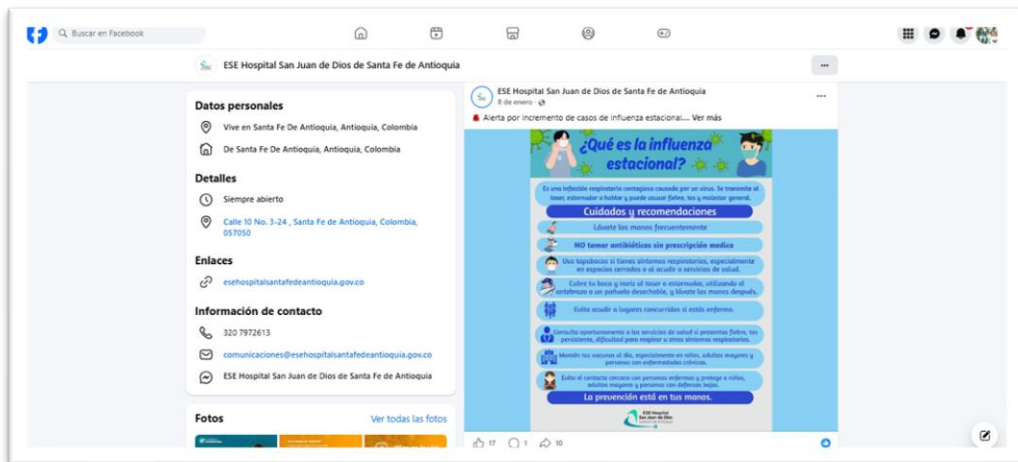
Buscar en Facebook

ESE Hospital San Juan de Dios de Santa Fe de Antioquia

...

Datos personales

Vive en Santa Fe De Antioquia, Antioquia, Colombia

De Santa Fe De Antioquia, Antioquia, Colombia

Detalles

Siempre abierto

Calle 10 No. 3-24 , Santa Fe de Antioquia, Colombia, 057050

Enlaces

esehospitalsantafedeantioquia.gov.co

Información de contacto

320 7972613

comunicaciones@esehospitalsantafedeantioquia.gov.co

ESE Hospital San Juan de Dios de Santa Fe de Antioquia

Fotos

Ver todas las fotos

ESE Hospital San Juan de Dios de Santa Fe de Antioquia
8 de enero ·

Alerta por incremento de casos de influenza estacional.... Ver más

¿Qué es la influenza estacional?

Es una infección respiratoria contagiosa causada por un virus. Se transmite al toser, estornudar o hablar y puede causar fiebre, tos y malestar general.

Cuidados y recomendaciones

Lávate las manos frecuentemente

NO tomar antibióticos sin prescripción medica

Usa tapabocas si tienes síntomas respiratorios, especialmente en espacios cerrados o al acudir a servicios de salud.

Cubre tu boca y nariz al toser o estornudar, utilizando el antebrazo o un pañuelo desechable, y lávate las manos después.

Evita acudir a lugares concurridos si estás enfermo.

Consulta oportunamente a los servicios de salud si presentas fiebre, tos persistente, dificultad para respirar u otros síntomas respiratorios.

Mantén tus vacunas al día, especialmente en niños, adultos mayores y personas con enfermedades crónicas.

Evita el contacto cercano con personas enfermas y protege a niños, adultos mayores y personas con defensas bajas.

La prevención está en tus manos.

ESE Hospital San Juan de Dios

17 1 10